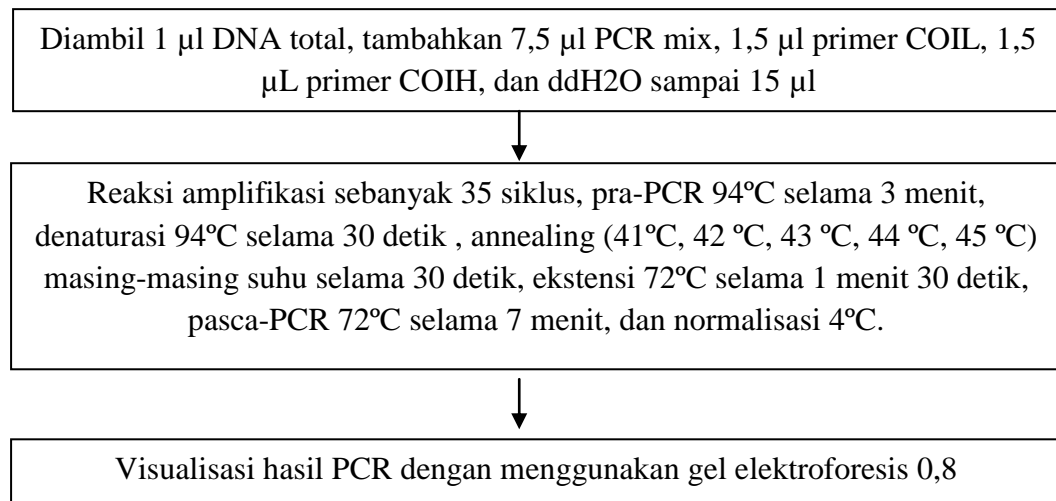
Diambil 1 µl DNA total, tambahkan 7,5 µl PCR mix, 1,5 µl primer COIL, 1,5 µL primer COIH, dan ddH2O sampai 15 µl

Reaksi amplifikasi sebanyak 35 siklus, pra-PCR 94ºC selama 3 menit, denaturasi 94ºC selama 30 detik , annealing (41ºC, 42 ºC, 43 ºC, 44 ºC, 45 ºC) masing-masing suhu selama 30 detik, ekstensi 72ºC selama 1 menit 30 detik, pasca-PCR 72ºC selama 7 menit, dan normalisasi 4ºC.

Visualisasi hasil PCR dengan menggunakan gel elektroforesis 0,8